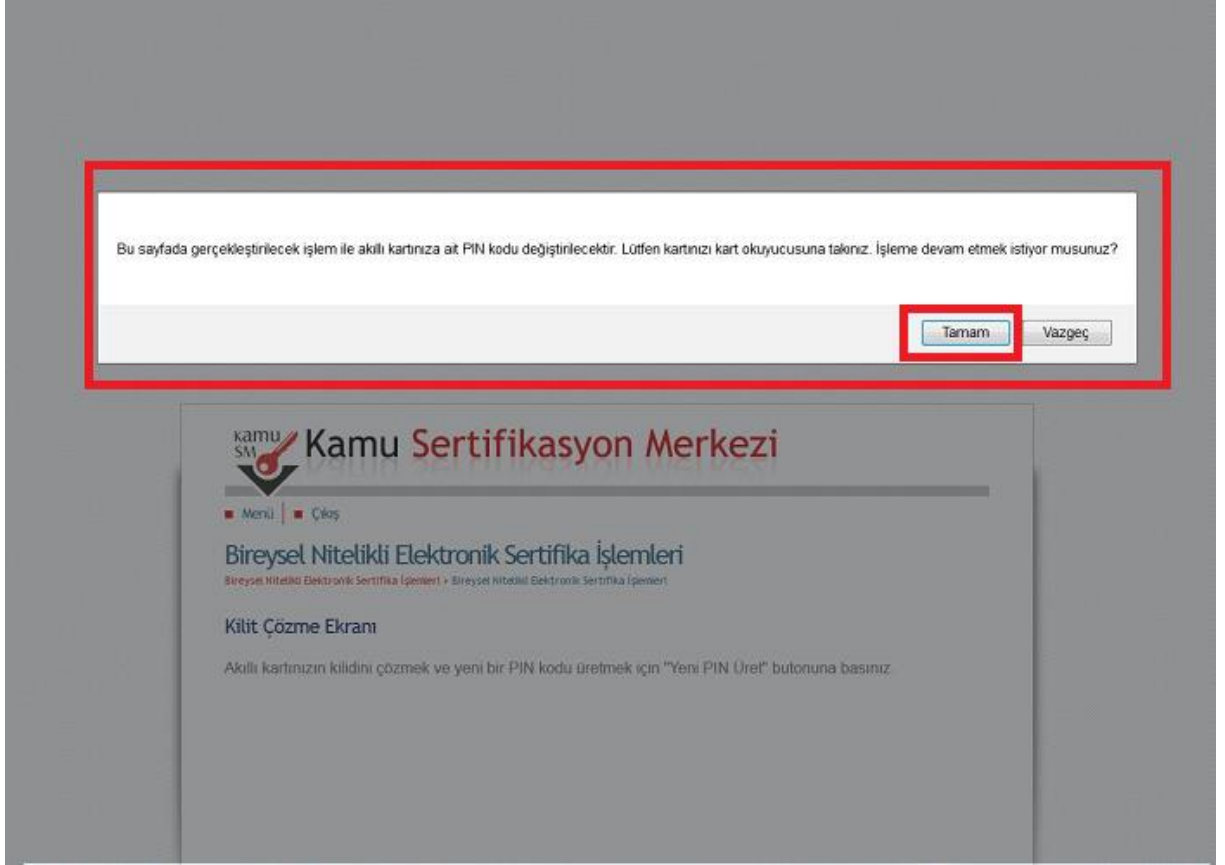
Bu sayfada gerçekleştirilecek işlem ile akıllı kartınıza ait PIN kodu değiştirilecektir. Lütfen kartınızı kart okuyucusuna takınız. İşleme devam etmek istiyor musunuz?

Tamam

Vazgeç

kamu SM Kamu Sertifikasyon Merkezi

Menü Çıkış

Bireysel Nitelikli Elektronik Sertifika İşlemleri

Bireysel Nitelikli Elektronik Sertifika İşlemleri › Bireysel Nitelikli Elektronik Sertifika İşlemleri

Kilit Çözme Ekranı

Akıllı kartınızın kilidini çözmek ve yeni bir PIN kodu üretmek için "Yeni PIN Üret" butonuna basınız.